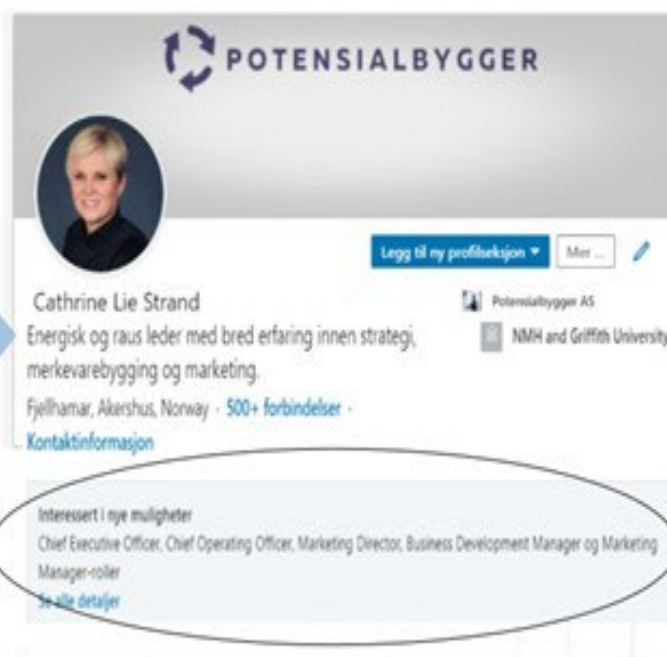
POTENSIALBYGGER

Legg til ny profilseksjon ▾

Mer ...

Cathrine Lie Strand

Energisk og raus leder med bred erfaring innen strategi, merkevarebygging og marketing.

Fjellhamar, Akershus, Norway · 500+ forbindelser · Kontaktinformasjon

Potensialbygger AS

NMH and Griffith University

Interessert i nye muligheter

Chief Executive Officer, Chief Operating Officer, Marketing Director, Business Development Manager og Marketing Manager-roller

Se alle detaljer